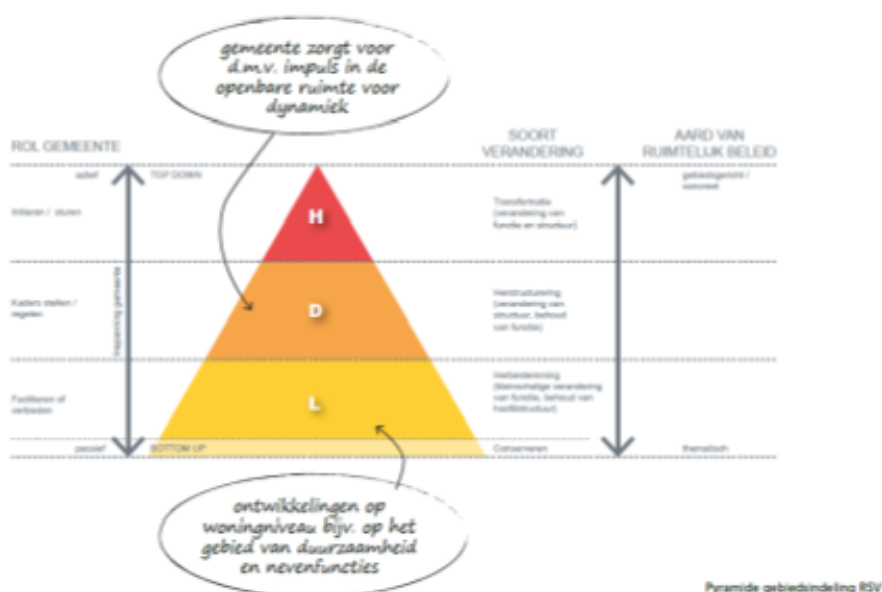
gemeente zorgt voor d.m.v. impuls in de openbare ruimte voor dynamiek

ROL GEMEENTE

SOORT VERANDERING

AARD VAN RUIMTELIJK BELEID

actief

TOP DOWN

gebiedsgericht / concreet

Initiëren / sturen

H

Transformatie (verandering van functie en structuur)

Inmenging gemeente

Kaders stellen / regelen

D

Herstructurering (verandering van structuur, behoud van functie)

Faciliteren of verbieden

L

Herbestemming (kleinschalige verandering van functie, behoud van hoofdstructuur)

passief

BOTTOM UP

Conserveren

thematisch

ontwikkelingen op woningniveau bijv. op het gebied van duurzaamheid en nevenfuncties

Pyramide gebiedsindeling RSV